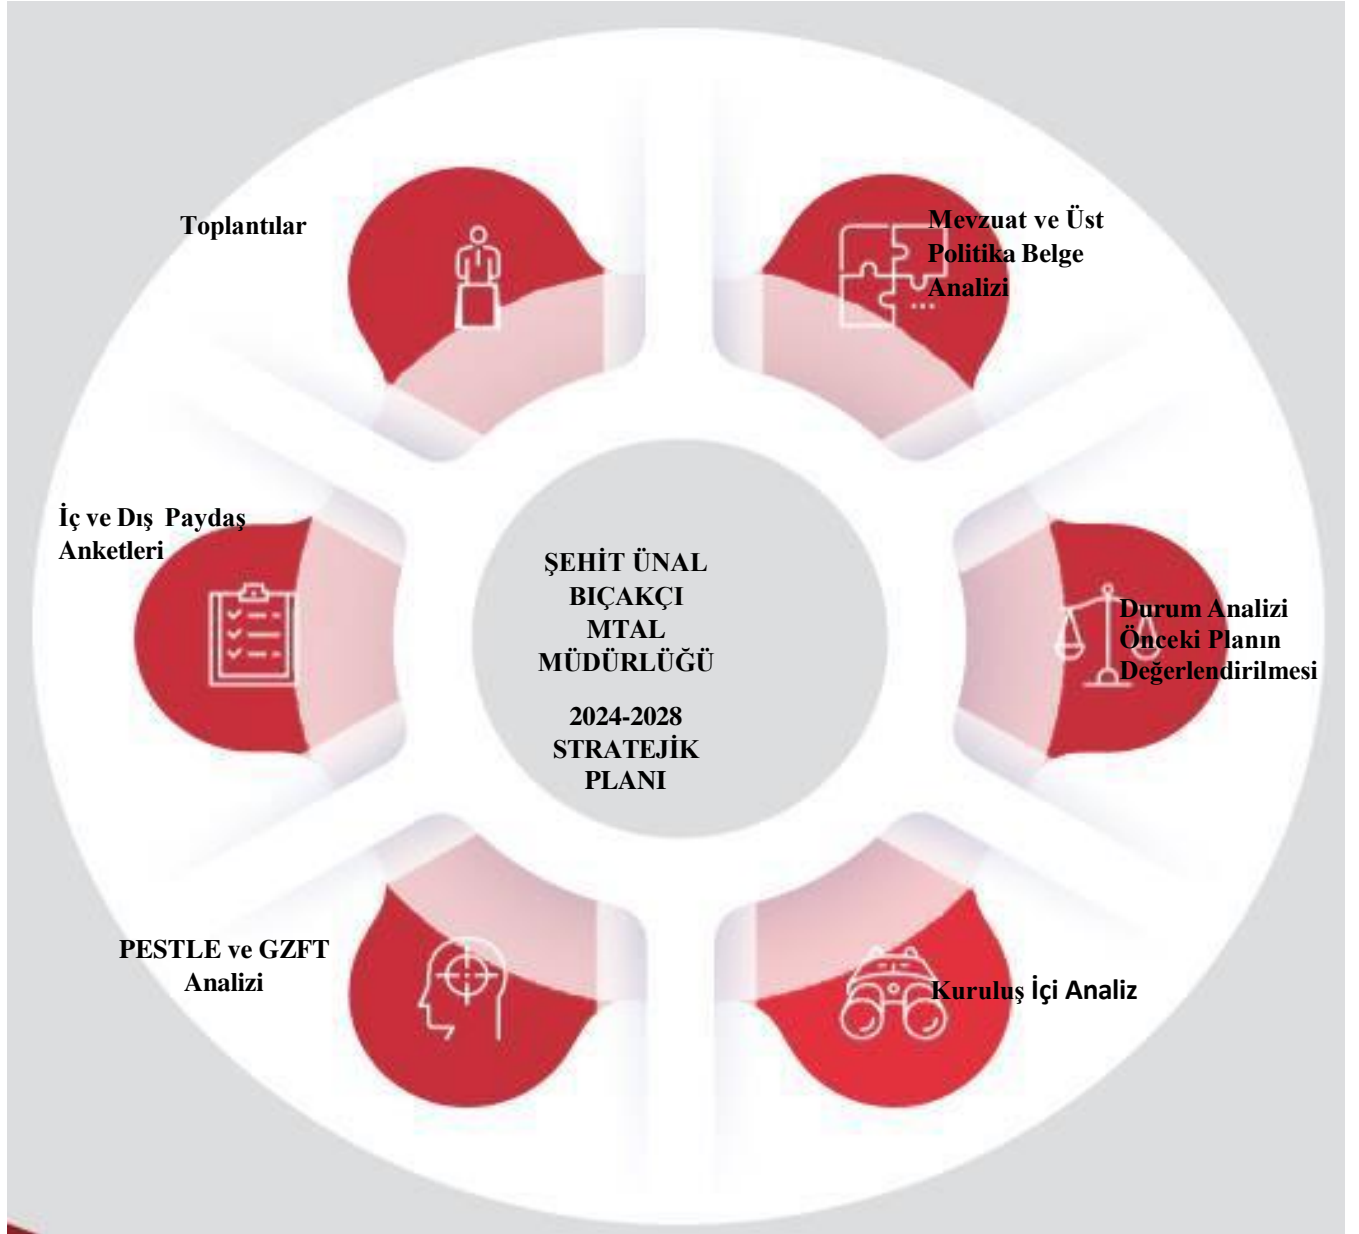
Toplantılar

Mevzuat ve Üst Politika Belge Analizi

İç ve Dış Paydaş Anketleri

ŞEHİT ÜNAL BIÇAKÇI MTAL MÜDÜRLÜĞÜ

2024-2028 STRATEJİK PLANI

Durum Analizi Önceki Planın Değerlendirilmesi

PESTLE ve GZFT Analizi

Kuruluş İçi Analiz